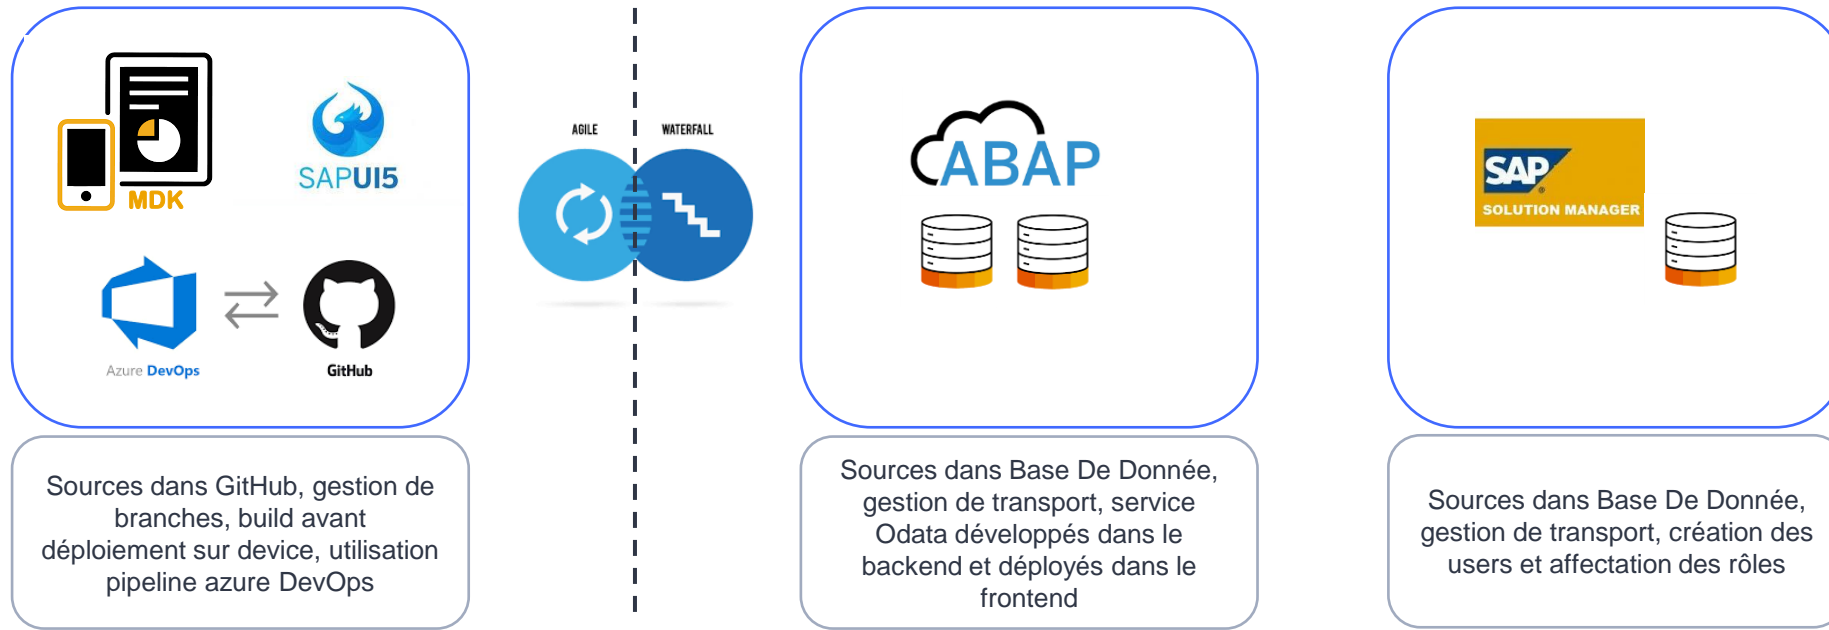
MDK

SAPUI5

Azure DevOps

GitHub

AGILE

WATERFALL

ABAP

SAP

SOLUTION MANAGER

Sources dans GitHub, gestion de branches, build avant déploiement sur device, utilisation pipeline azure DevOps

Sources dans Base De Donnée, gestion de transport, service Odata développés dans le backend et déployés dans le frontend

Sources dans Base De Donnée, gestion de transport, création des users et affectation des rôles